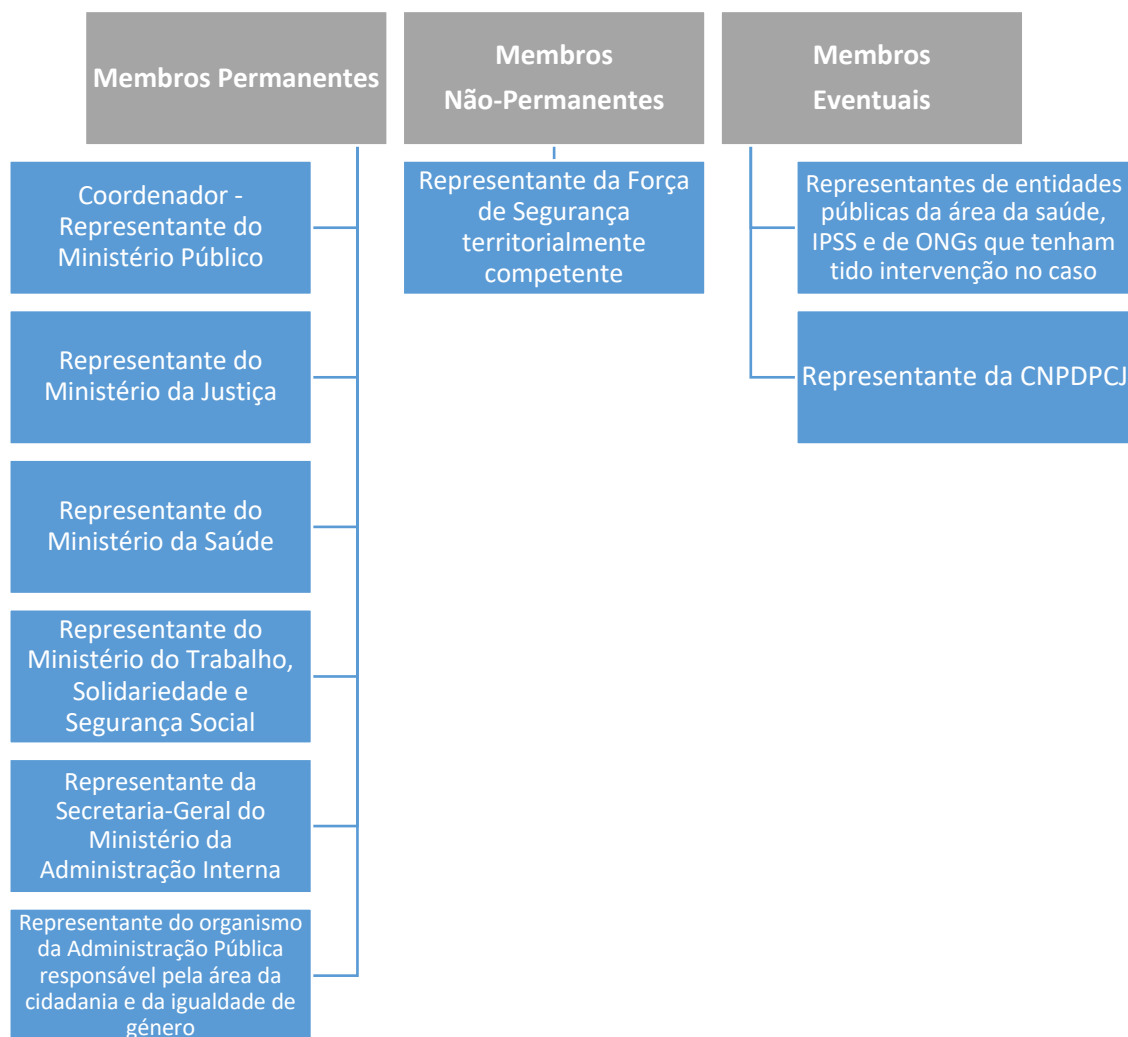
Membros Permanentes

Coordenador - Representante do Ministério Público

Representante do Ministério da Justiça

Representante do Ministério da Saúde

Representante do Ministério do Trabalho, Solidariedade e Segurança Social

Representante da Secretaria-Geral do Ministério da Administração Interna

Representante do organismo da Administração Pública responsável pela área da cidadania e da igualdade de género

Membros Não-Permanentes

Representante da Força de Segurança territorialmente competente

Membros Eventuais

Representantes de entidades públicas da área da saúde, IPSS e de ONGs que tenham tido intervenção no caso

Representante da CNPDPCJ